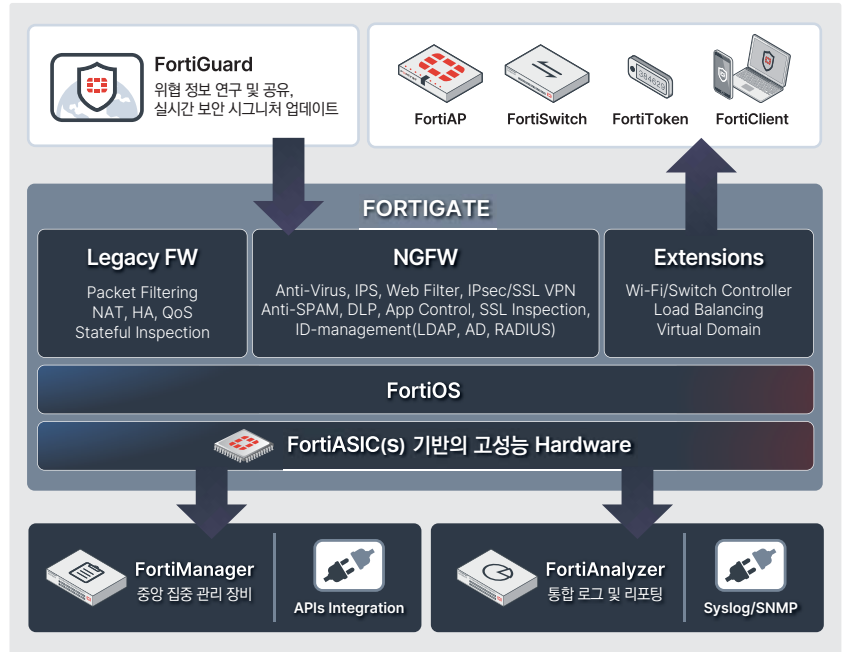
FortiGuard
위협 정보 연구 및 공유,
실시간 보안 시그니처 업데이트

FortiAP
FortiSwitch
384629
FortiToken
FortiClient

FORTIGATE

Legacy FW
Packet Filtering
NAT, HA, QoS
Stateful Inspection

NGFW
Anti-Virus, IPS, Web Filter, IPsec/SSL VPN
Anti-SPAM, DLP, App Control, SSL Inspection,
ID-management(LDAP, AD, RADIUS)

Extensions
Wi-Fi/Switch Controller
Load Balancing
Virtual Domain

FortiOS

FortiASIC(s) 기반의 고성능 Hardware

FortiManager
중앙 집중 관리 장비

APIs Integration

FortiAnalyzer
통합 로그 및 리포팅

Syslog/SNMP